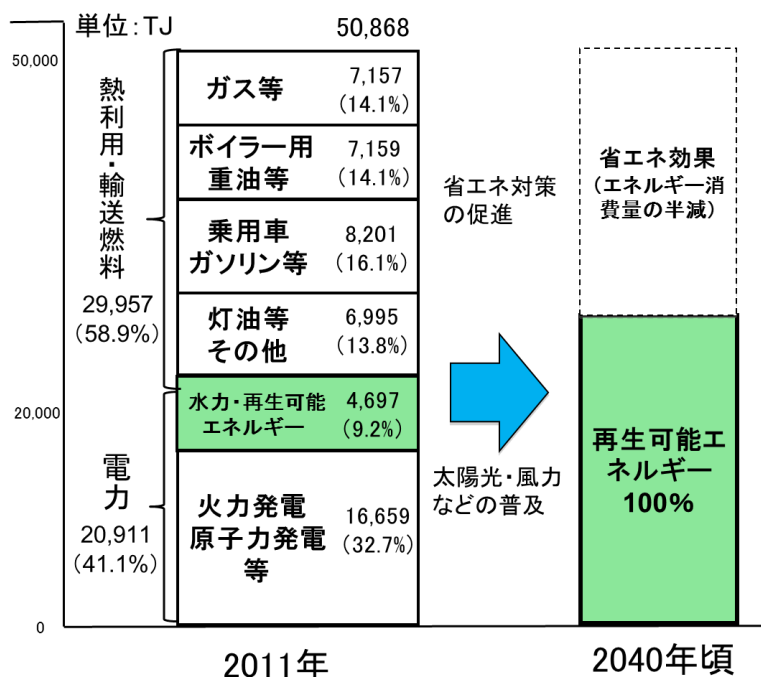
単位:TJ

50,868

50,000

20,000

0

熱利用・輸送燃料

29,957
(58.9%)

電力

20,911
(41.1%)

ガス等 7,157 (14.1%)

ボイラー用重油等 7,159 (14.1%)

乗用車ガソリン等 8,201 (16.1%)

灯油等その他 6,995 (13.8%)

水力・再生可能エネルギー 4,697 (9.2%)

火力発電原子力発電等 16,659 (32.7%)

省エネ対策の促進

太陽光・風力などの普及

省エネ効果
(エネルギー消費量の半減)

再生可能エネルギー100%

2011年

2040年頃